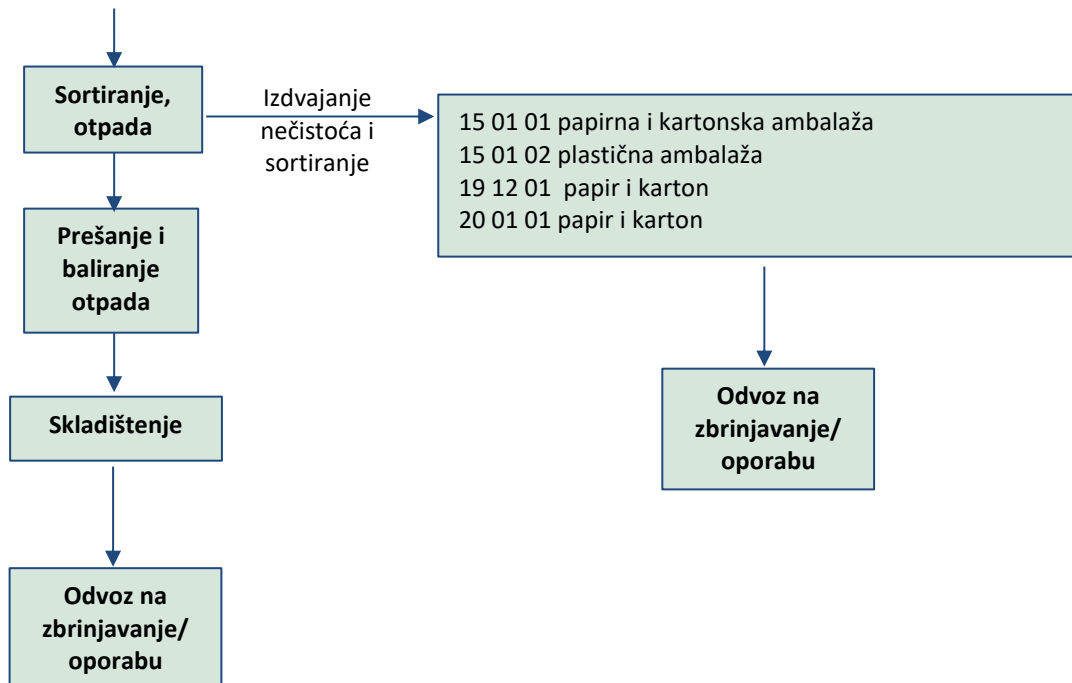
Sortiranje, otpada

Izdvajanje nečistoća i sortiranje

15 01 01 papirna i kartonska ambalaža
15 01 02 plastična ambalaža
19 12 01 papir i karton
20 01 01 papir i karton

Prešanje i baliranje otpada

Odvoz na zbrinjavanje/ oporabu

Skladištenje

Odvoz na zbrinjavanje/ oporabu